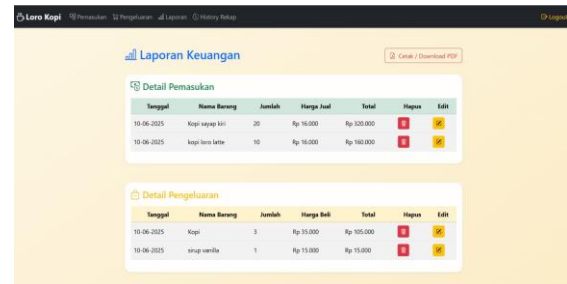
Loro Kopi Pemasukan Pengeluaran Laporan History Rekap Logout

Laporan Keuangan

Cetak / Download PDF

Detail Pemasukan

| Tanggal | Nama Barang | Jumlah | Harga Jual | Total | Hapus | Edit |
|---|---|---|---|---|---|---|
| 10-06-2025 | Kopi sayap kiri | 20 | Rp 16.000 | Rp 320.000 | | |
| 10-06-2025 | kopi loro latte | 10 | Rp 16.000 | Rp 160.000 | | |

Detail Pengeluaran

| Tanggal | Nama Barang | Jumlah | Harga Beli | Total | Hapus | Edit |
|---|---|---|---|---|---|---|
| 10-06-2025 | Kopi | 3 | Rp 35.000 | Rp 105.000 | | |
| 10-06-2025 | sirup vanilla | 1 | Rp 15.000 | Rp 15.000 | | |